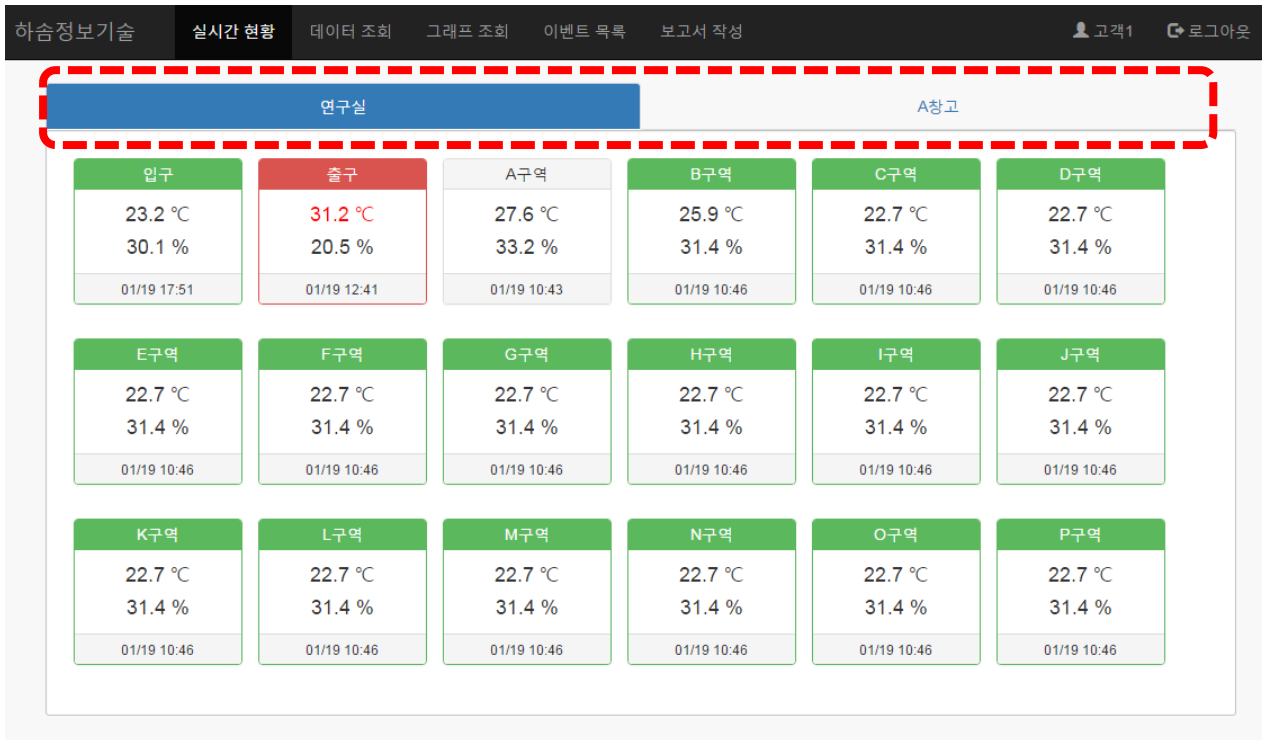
하솜정보기술 실시간 현황 데이터 조회 그래프 조회 이벤트 목록 보고서 작성 고객1 로그아웃

연구실 A창고

입구
23.2 ℃
30.1 %
01/19 17:51

출구
31.2 ℃
20.5 %
01/19 12:41

A구역
27.6 ℃
33.2 %
01/19 10:43

B구역
25.9 ℃
31.4 %
01/19 10:46

C구역
22.7 ℃
31.4 %
01/19 10:46

D구역
22.7 ℃
31.4 %
01/19 10:46

E구역
22.7 ℃
31.4 %
01/19 10:46

F구역
22.7 ℃
31.4 %
01/19 10:46

G구역
22.7 ℃
31.4 %
01/19 10:46

H구역
22.7 ℃
31.4 %
01/19 10:46

I구역
22.7 ℃
31.4 %
01/19 10:46

J구역
22.7 ℃
31.4 %
01/19 10:46

K구역
22.7 ℃
31.4 %
01/19 10:46

L구역
22.7 ℃
31.4 %
01/19 10:46

M구역
22.7 ℃
31.4 %
01/19 10:46

N구역
22.7 ℃
31.4 %
01/19 10:46

O구역
22.7 ℃
31.4 %
01/19 10:46

P구역
22.7 ℃
31.4 %
01/19 10:46